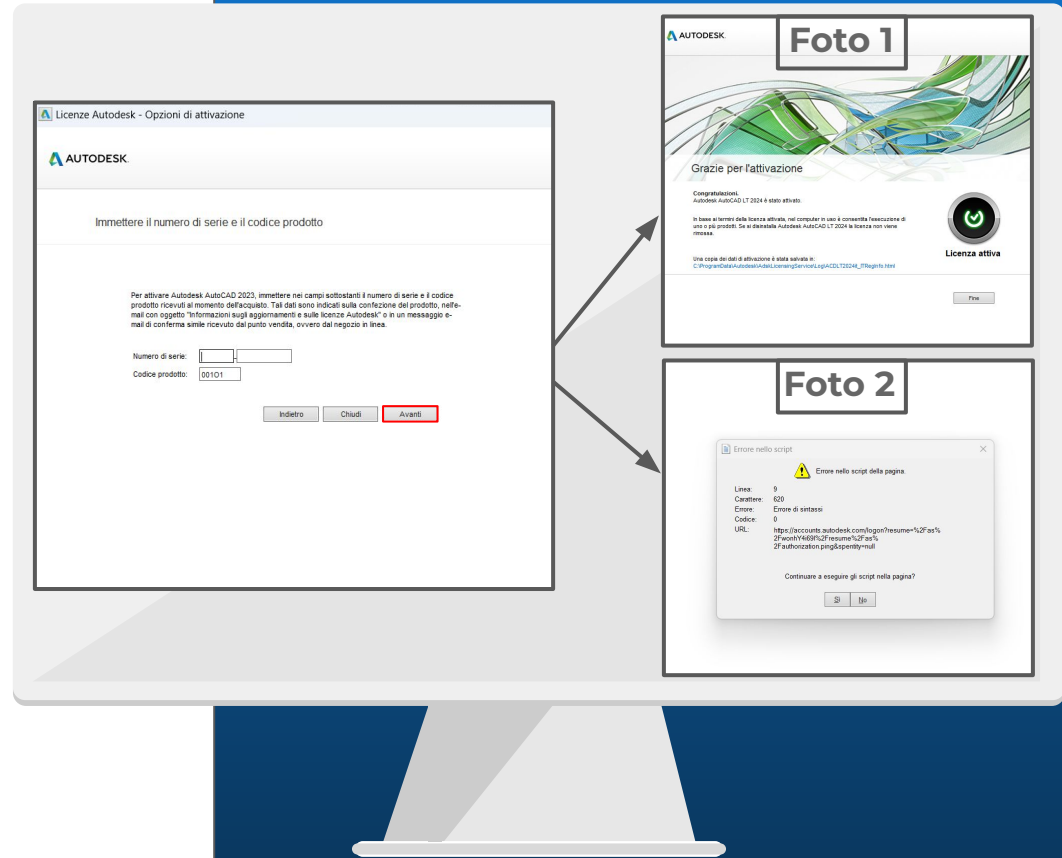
Licenze Autodesk - Opzioni di attivazione

AUTODESK.

Immettere il numero di serie e il codice prodotto

Per attivare Autodesk AutoCAD 2023, immettere nei campi sottostanti il numero di serie e il codice prodotto ricevuti al momento dell'acquisto. Tali dati sono indicati sulla confezione del prodotto, nell'e-mail con oggetto "Informazioni sugli aggiornamenti e sulle licenze Autodesk" o in un messaggio e-mail di conferma simile ricevuto dal punto vendita, ovvero dal negozio in linea.

Numero di serie: -
Codice prodotto: 001O1

Indietro Chiudi Avanti

AUTODESK.

Foto 1

Grazie per l'attivazione

Congratulazioni.
Autodesk AutoCAD LT 2024 è stato attivato.

In base ai termini della licenza attivata, nel computer in uso è consentita l'esecuzione di uno o più prodotti. Se si disinstalla Autodesk AutoCAD LT 2024 la licenza non viene rimossa.

Una copia dei dati di attivazione è stata salvata in:
C:\ProgramData\Autodesk\AdskLicensingService\Log\ACDLT2024_ITRegInfo.html

Licenza attiva

Fine

Foto 2

Errore nello script

Errore nello script della pagina.

Linea: 9
Carattere: 620
Errore: Errore di sintassi
Codice: 0
URL: https://accounts.autodesk.com/logon?resume=%2Fas%2FwonhY4i69l%2Fresume%2Fas%2Fauthorization.ping&spentity=null

Continuare a eseguire gli script nella pagina?

Sì No